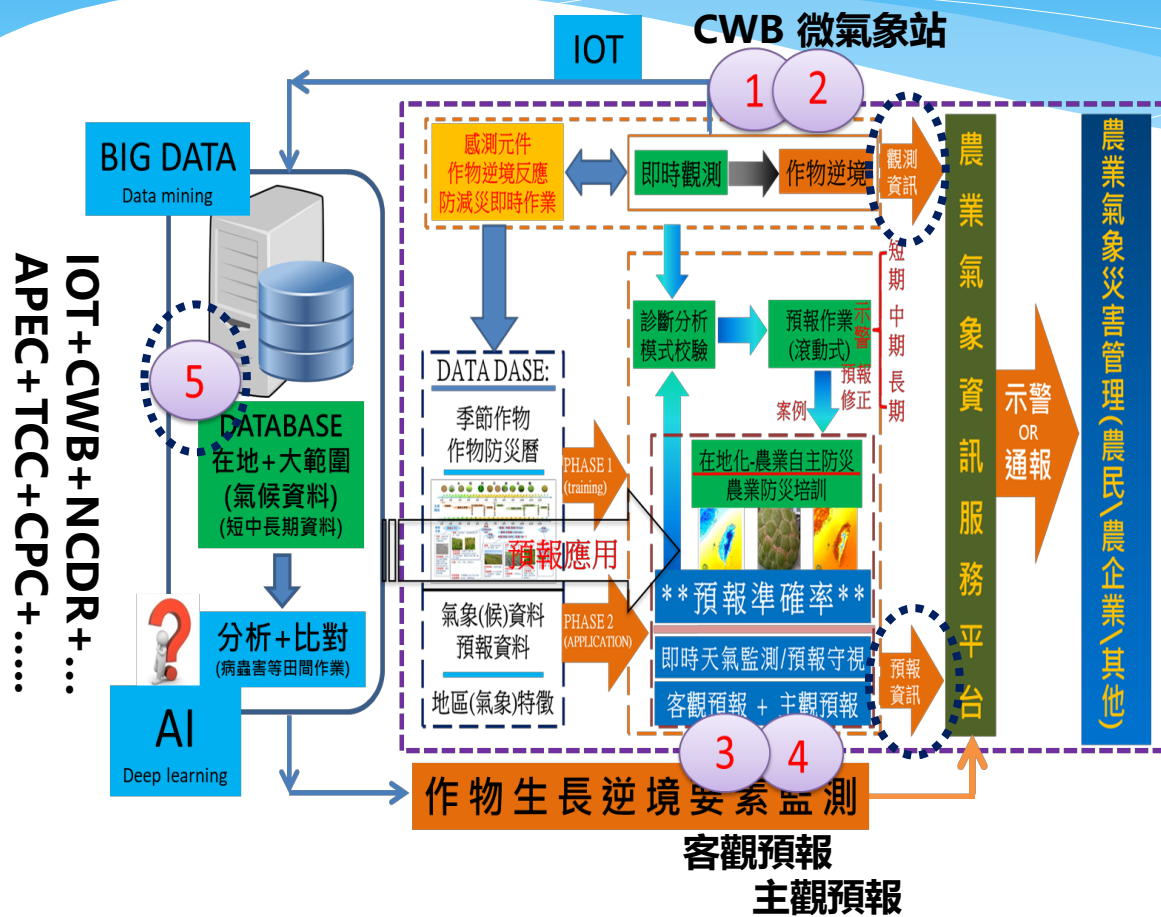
IOT
CWB 微氣象站
1
2
BIG DATA
Data mining
感測元件
作物逆境反應
防減災即時作業
即時觀測
作物逆境
觀測資訊
農業氣象資訊服務平台
農業氣象災害管理(農民/農企業/其他)
IOT+CWB+NCDR+...
APEC+TCC+CPC+.....
短期
中期
長期
診斷分析
模式校驗
預報作業
(滾動式)
示警
預報修正
案例
5
DATA DASE:
季節作物
作物防災曆
DATABASE
在地+大範圍
(氣候資料)
(短中長期資料)
PHASE 1
(training)
在地化-農業自主防災
農業防災培訓
示警
OR
通報
預報應用
**預報準確率**
分析+比對
(病蟲害等田間作業)
氣象(候)資料
預報資料
PHASE 2
(APPLICATION)
即時天氣監測/預報守視
預報資訊
地區(氣象)特徵
客觀預報 + 主觀預報
AI
Deep learning
3
4
作物生長逆境要素監測
客觀預報
主觀預報